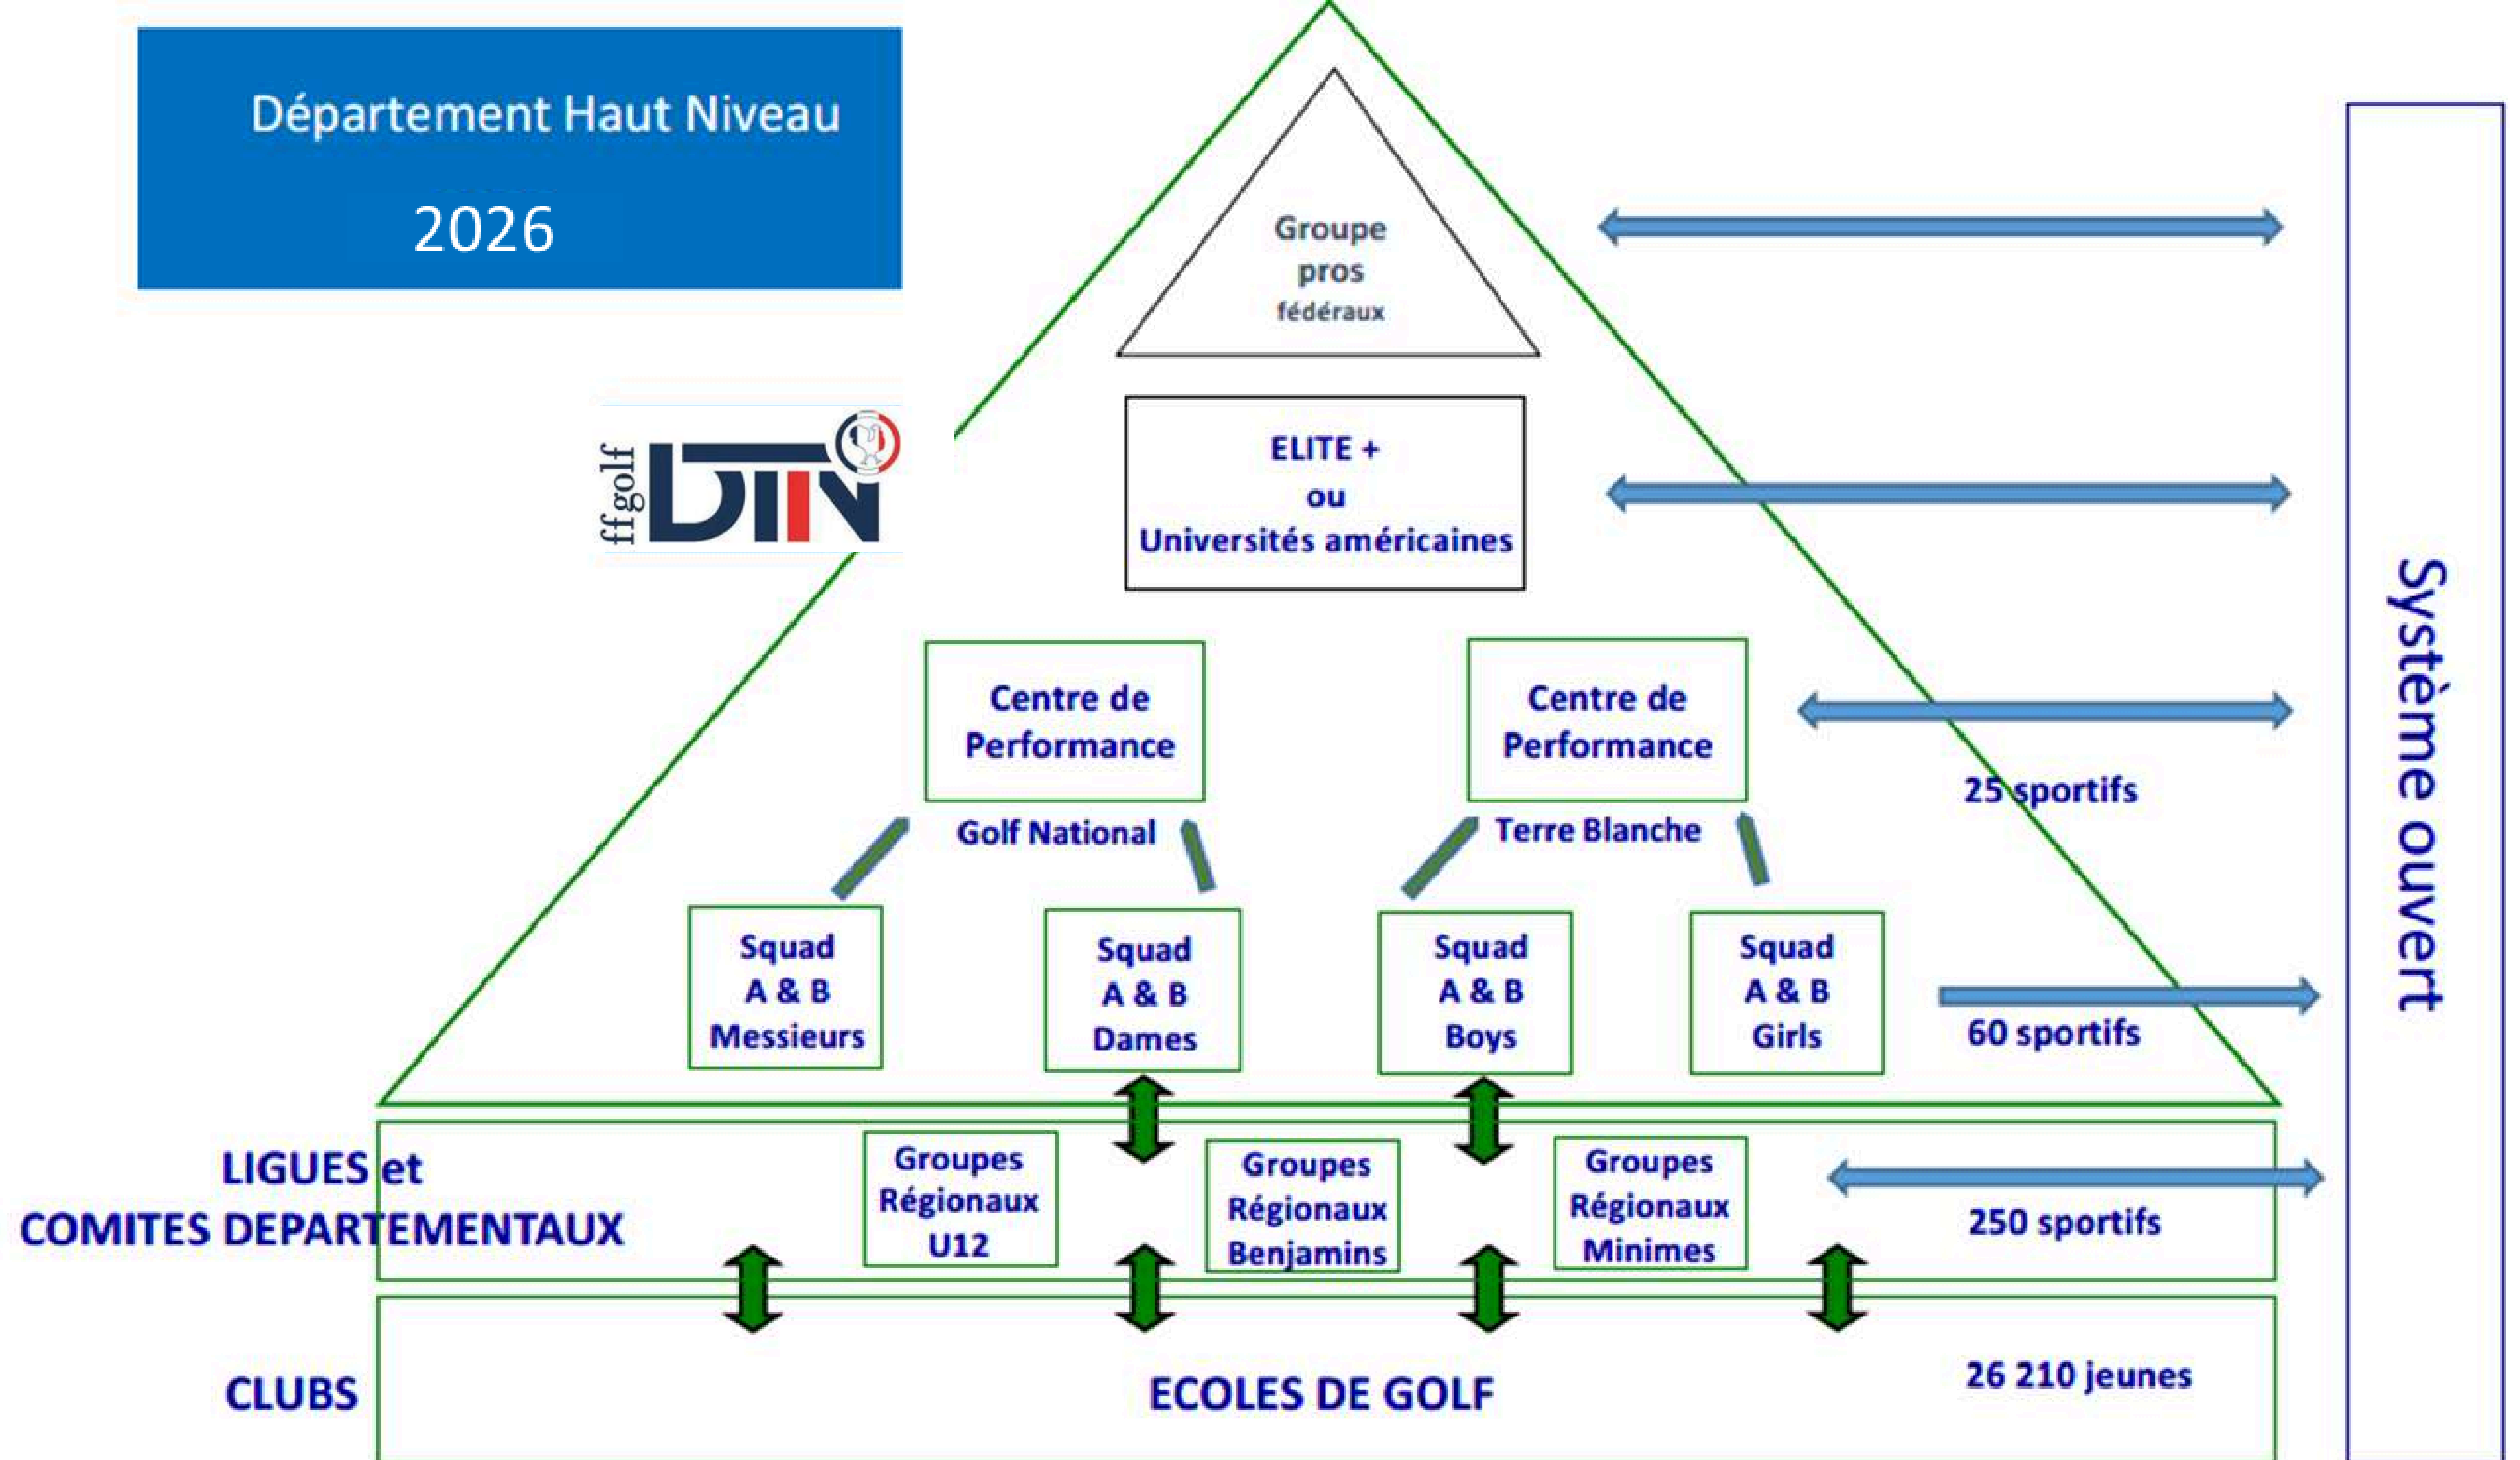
Département Haut Niveau

2026

ff golf DTN

Groupe pros fédéraux

ELITE + ou Universités américaines

Centre de Performance

Golf National

Centre de Performance

Terre Blanche

25 sportifs

Squad A & B Messieurs

Squad A & B Dames

Squad A & B Boys

Squad A & B Girls

60 sportifs

LIGUES et COMITES DEPARTEMENTAUX

Groupes Régionaux U12

Groupes Régionaux Benjamins

Groupes Régionaux Minimes

250 sportifs

CLUBS

ECOLES DE GOLF

26 210 jeunes

Système ouvert